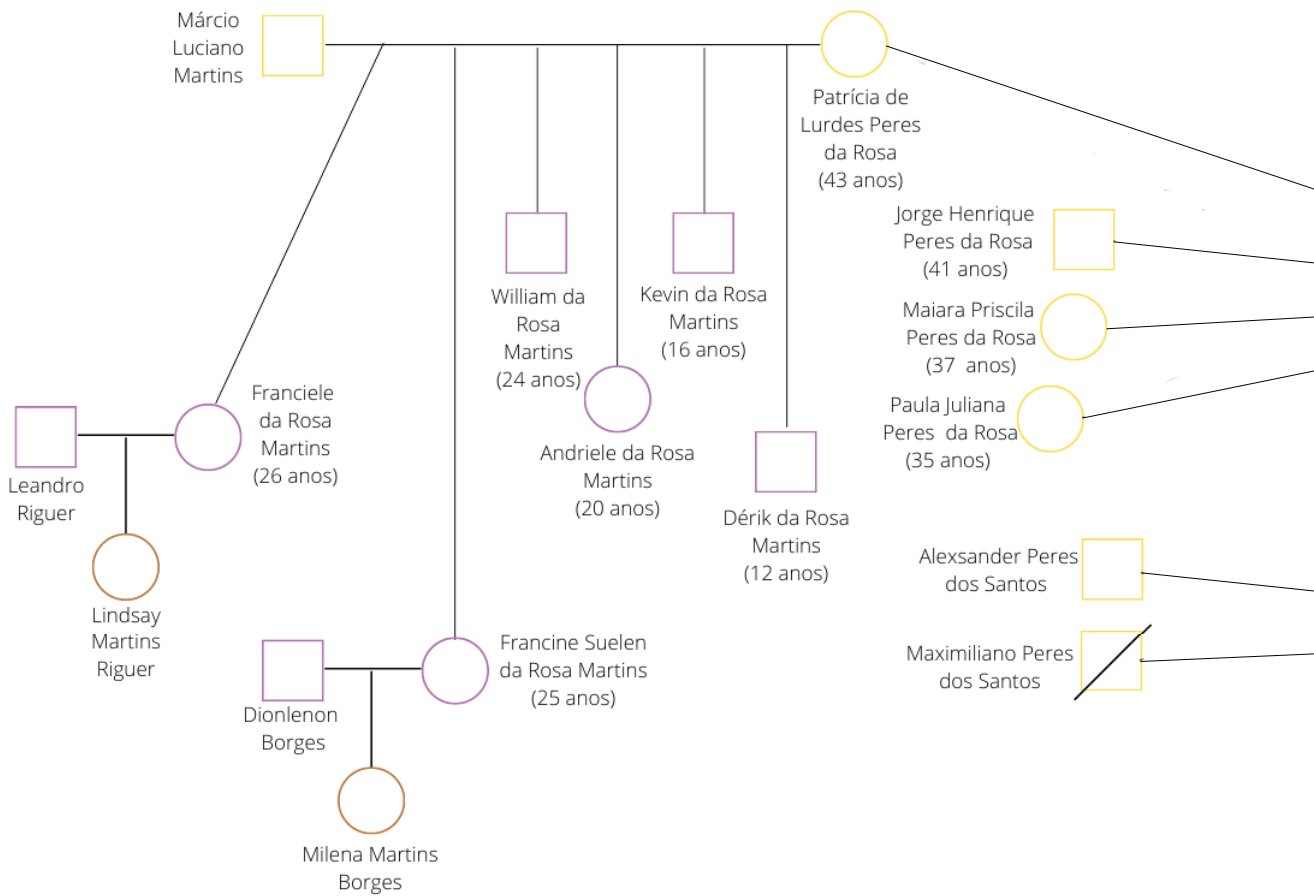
Márcio Luciano Martins

Patrícia de Lurdes Peres da Rosa (43 anos)

Jorge Henrique Peres da Rosa (41 anos)

Maiara Priscila Peres da Rosa (37 anos)

Paula Juliana Peres da Rosa (35 anos)

William da Rosa Martins (24 anos)

Kevin da Rosa Martins (16 anos)

Andriele da Rosa Martins (20 anos)

Dérik da Rosa Martins (12 anos)

Franciele da Rosa Martins (26 anos)

Leandro Riguer

Lindsay Martins Riguer

Alexsander Peres dos Santos

Maximiliano Peres dos Santos

Francine Suelen da Rosa Martins (25 anos)

Dionlenon Borges

Milena Martins Borges